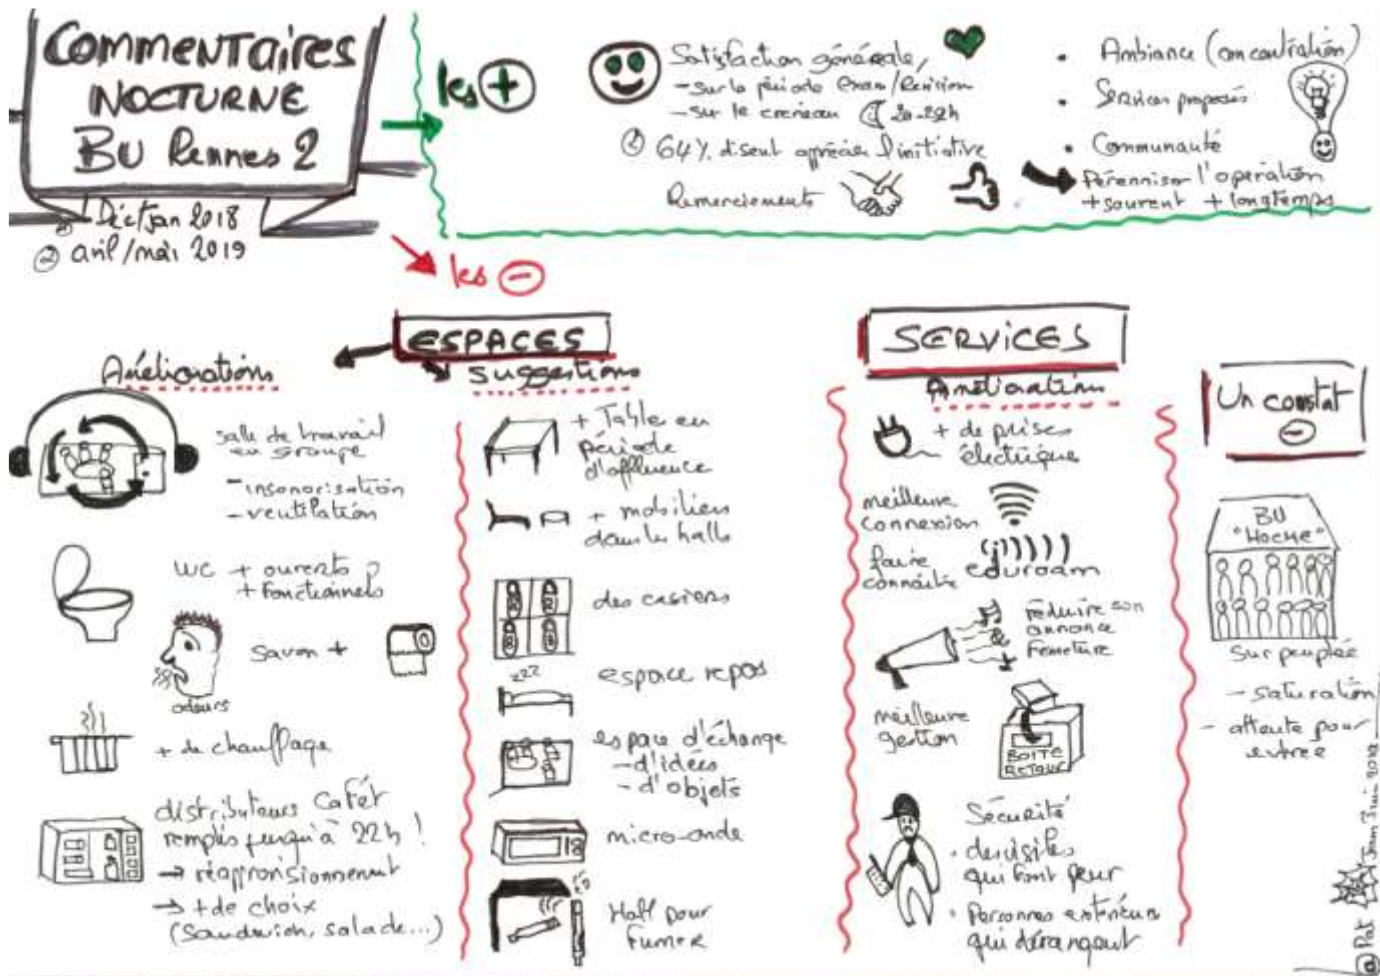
Commentaires NOCTURNE BU Rennes 2

① Déc/Jan 2018
② avril/mai 2019

les +

Satisfaction générale,
- sur la période Exam/Révision
- sur le créneau 20-22h
① 64% disent apprécier l'initiative
Remerciements

• Ambiance (concentration)
• Services proposés
• Communauté

Pérenniser l'opération
+ souvent + longtemps

les −

ESPACES

Améliorations

salle de travail en groupe
- insonorisation
- ventilation

WC + ouverts ?
+ fonctionnels

Savon +

odeurs

+ de chauffage

distributeurs Café remplis jusqu'à 22h !
→ réapprovisionnement
→ + de choix
(Sandwich, salade...)

Suggestions

+ Table en période d'affluence

+ mobilier dans le hall

des casiers

zzz
espace repos

espace d'échange
- d'idées
- d'objets

micro-onde

Hall pour fumer

SERVICES

Améliorations

+ de prises électriques

meilleure connexion

faire connaître eduroam

réduire son annonce fermeture

meilleure gestion

BOITE RETOUR

Sécurité
• des vigiles qui font peur
• Personnes extérieures qui dérangent

Un constat −

BU "Hoche"

Sur peuplée
- saturation
- attente pour entrer

Juin 2019
Pat